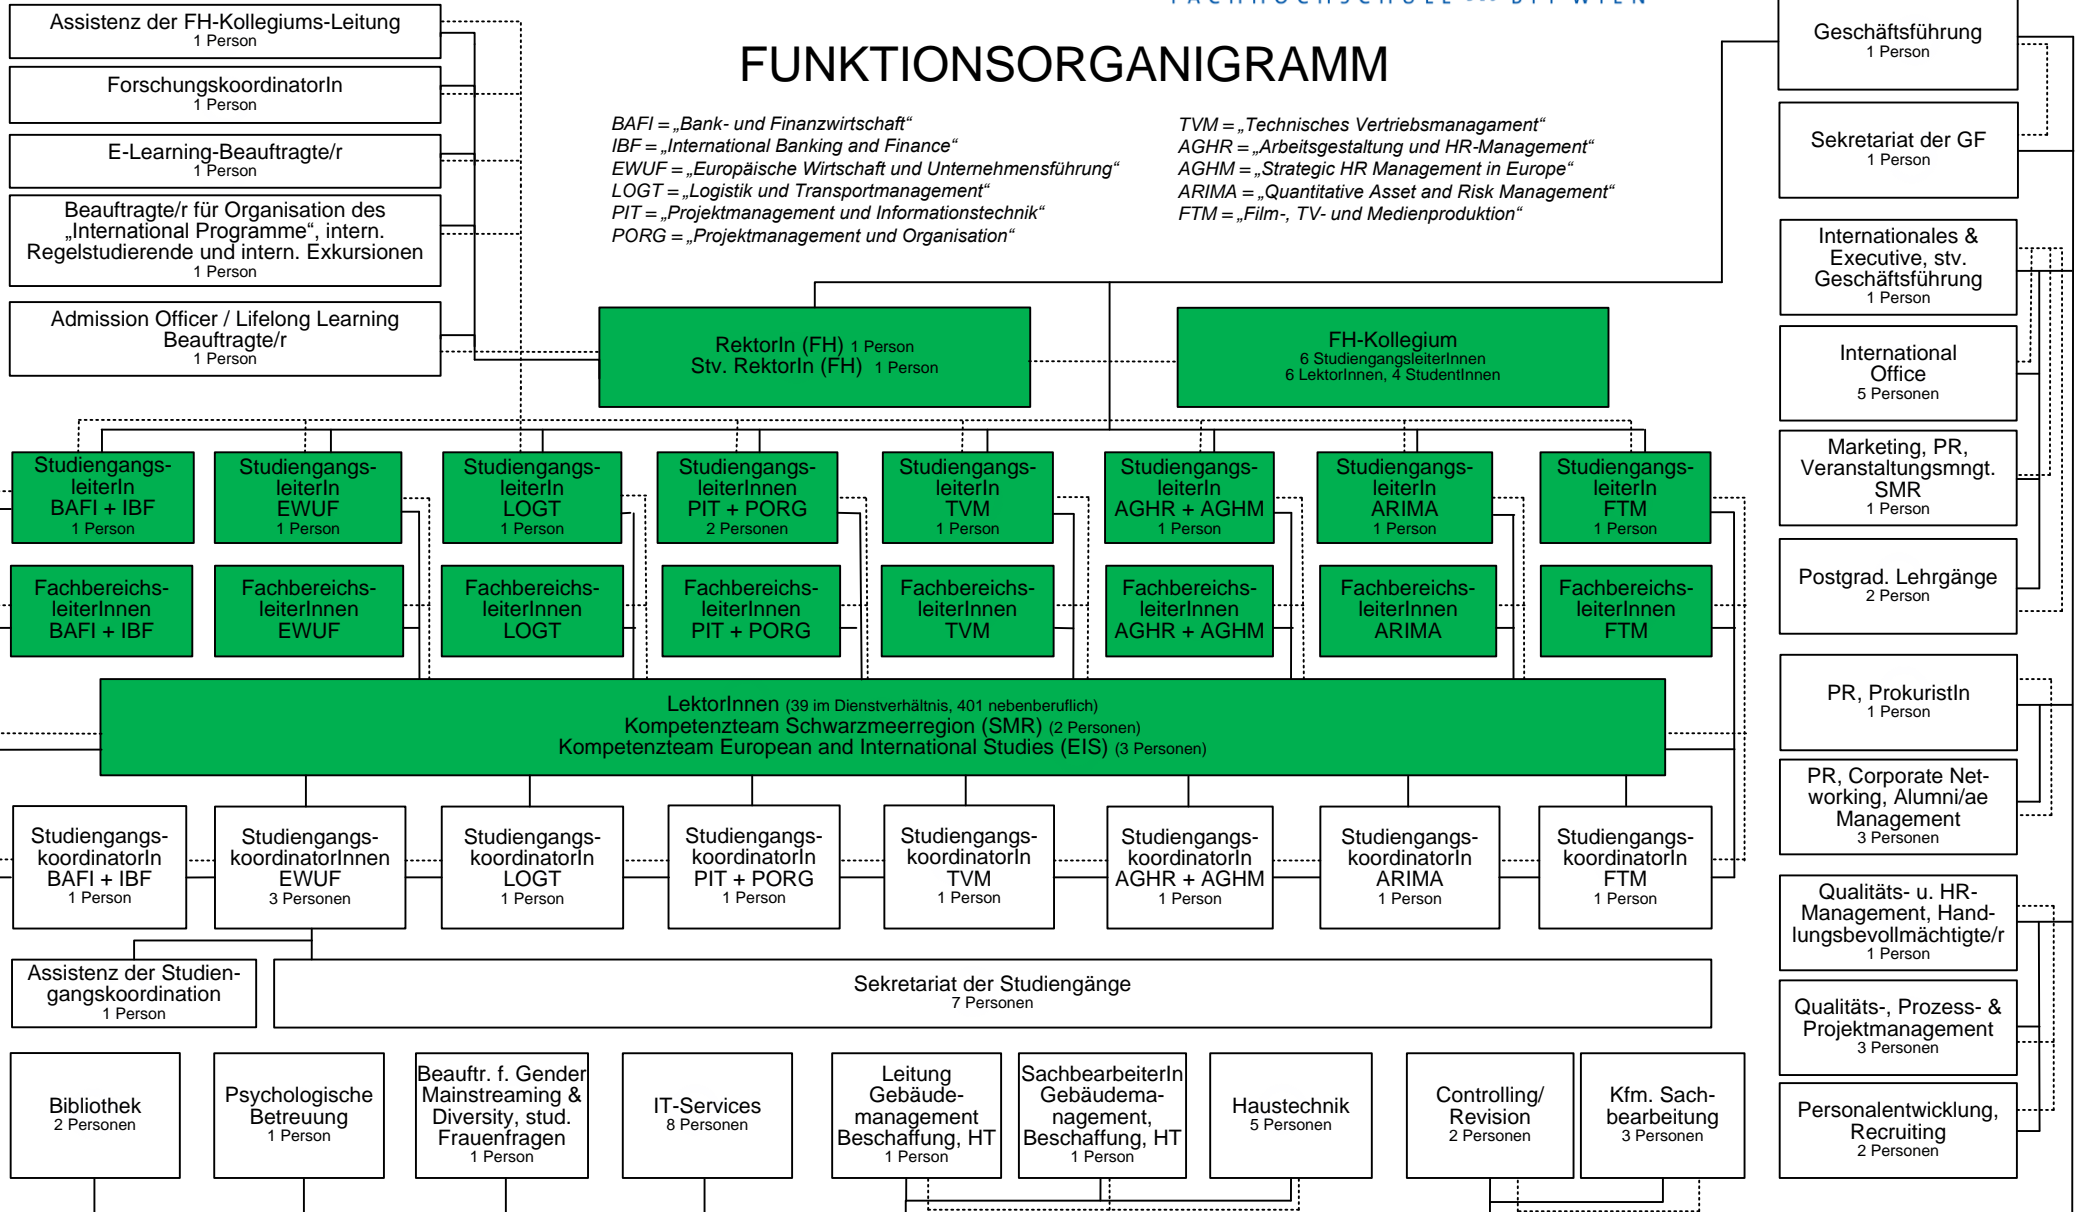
FUNKTIONSORGANIGRAMM

BAFI = „Bank- und Finanzwirtschaft“
IBF = „International Banking and Finance“
EWUF = „Europäische Wirtschaft und Unternehmensführung“
LOGT = „Logistik und Transportmanagement“
PIT = „Projektmanagement und Informationstechnik“
PORG = „Projektmanagement und Organisation“

TVM = „Technisches Vertriebsmanagament“
AGHR = „Arbeitsgestaltung und HR-Management“
AGHM = „Strategic HR Management in Europe“
ARIMA = „Quantitative Asset and Risk Management“
FTM = „Film-, TV- und Medienproduktion“

Assistenz der FH-Kollegiums-Leitung
1 Person

ForschungskoordinatorIn
1 Person

E-Learning-Beauftragte/r
1 Person

Beauftragte/r für Organisation des „International Programme“, intern. Regelstudierende und intern. Exkursionen
1 Person

Admission Officer / Lifelong Learning Beauftragte/r
1 Person

RektorIn (FH) 1 Person
Stv. RektorIn (FH) 1 Person

FH-Kollegium
6 StudiengangsleiterInnen
6 LektorInnen, 4 StudentInnen

Geschäftsführung
1 Person

Sekretariat der GF
1 Person

Internationales & Executive, stv. Geschäftsführung
1 Person

International Office
5 Personen

Marketing, PR, Veranstaltungsmngt. SMR
1 Person

Postgrad. Lehrgänge
2 Person

PR, ProkuristIn
1 Person

PR, Corporate Networking, Alumni/ae Management
3 Personen

Qualitäts- u. HR-Management, Handlungsbevollmächtigte/r
1 Person

Qualitäts-, Prozess- & Projektmanagement
3 Personen

Personalentwicklung, Recruiting
2 Personen

Studiengangs-leiterIn BAFI + IBF
1 Person

Studiengangs-leiterIn EWUF
1 Person

Studiengangs-leiterIn LOGT
1 Person

Studiengangs-leiterInnen PIT + PORG
2 Personen

Studiengangs-leiterIn TVM
1 Person

Studiengangs-leiterIn AGHR + AGHM
1 Person

Studiengangs-leiterIn ARIMA
1 Person

Studiengangs-leiterIn FTM
1 Person

Fachbereichs-leiterInnen BAFI + IBF

Fachbereichs-leiterInnen EWUF

Fachbereichs-leiterInnen LOGT

Fachbereichs-leiterInnen PIT + PORG

Fachbereichs-leiterInnen TVM

Fachbereichs-leiterInnen AGHR + AGHM

Fachbereichs-leiterInnen ARIMA

Fachbereichs-leiterInnen FTM

LektorInnen (39 im Dienstverhältnis, 401 nebenberuflich)
Kompetenzteam Schwarzmeerregion (SMR) (2 Personen)
Kompetenzteam European and International Studies (EIS) (3 Personen)

Studiengangs-koordinatorIn BAFI + IBF
1 Person

Studiengangs-koordinatorInnen EWUF
3 Personen

Studiengangs-koordinatorIn LOGT
1 Person

Studiengangs-koordinatorIn PIT + PORG
1 Person

Studiengangs-koordinatorIn TVM
1 Person

Studiengangs-koordinatorIn AGHR + AGHM
1 Person

Studiengangs-koordinatorIn ARIMA
1 Person

Studiengangs-koordinatorIn FTM
1 Person

Assistenz der Studiengangskoordination
1 Person

Sekretariat der Studiengänge
7 Personen

Bibliothek
2 Personen

Psychologische Betreuung
1 Person

Beauftr. f. Gender Mainstreaming & Diversity, stud. Frauenfragen
1 Person

IT-Services
8 Personen

Leitung Gebäude-management Beschaffung, HT
1 Person

SachbearbeiterIn Gebäudemanagement, Beschaffung, HT
1 Person

Haustechnik
5 Personen

Controlling/ Revision
2 Personen

Kfm. Sachbearbeitung
3 Personen